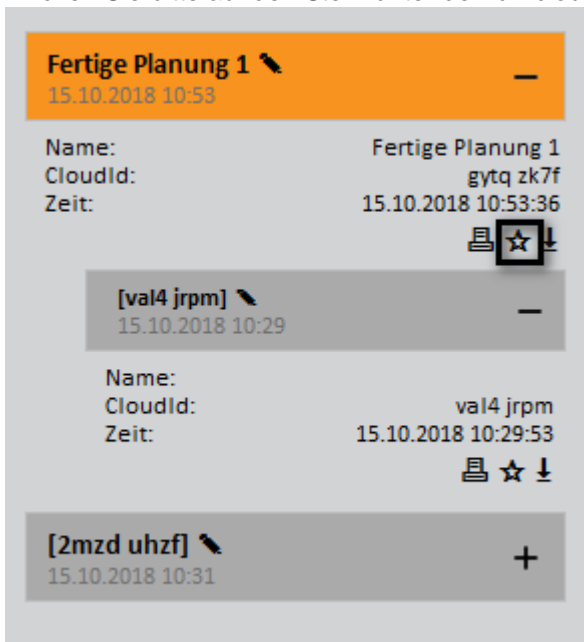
Fertige Planung 1
15.10.2018 10:53
−

Name: Fertige Planung 1
CloudId: gytq zk7f
Zeit: 15.10.2018 10:53:36

[val4 jrpm]
15.10.2018 10:29
−

Name:
CloudId: val4 jrpm
Zeit: 15.10.2018 10:29:53

[2mzd uhzf]
15.10.2018 10:31
+